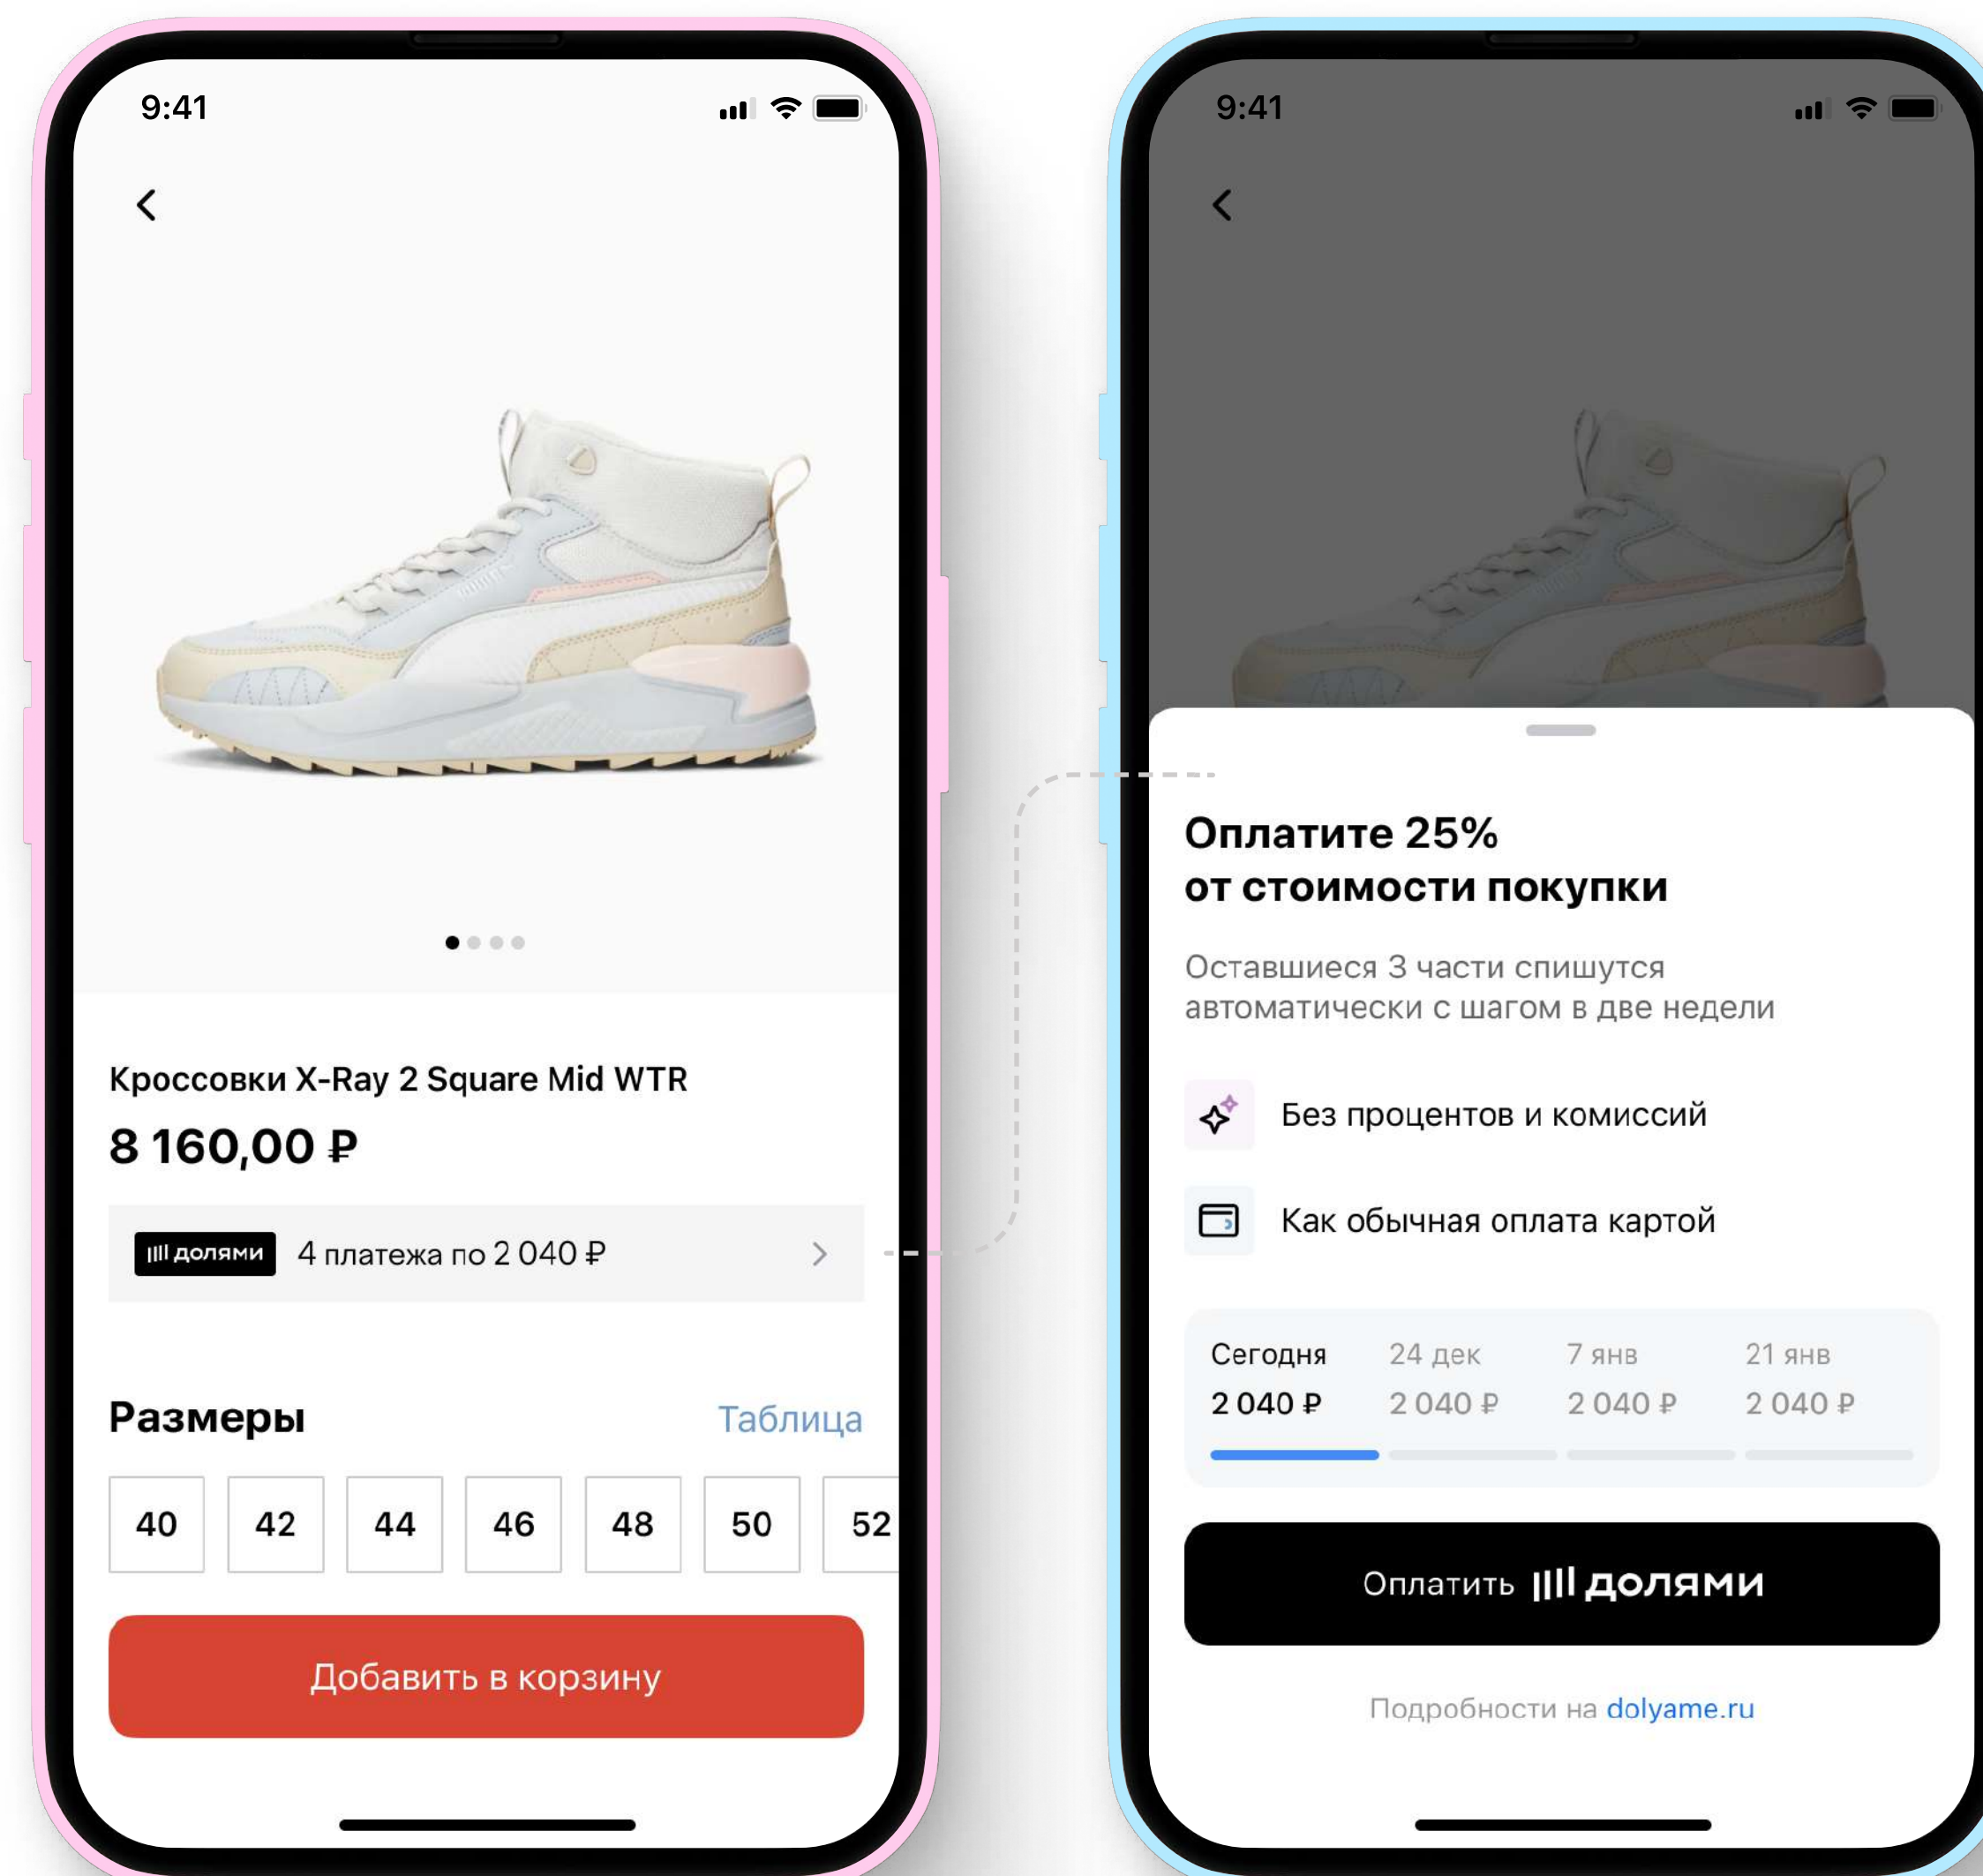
9:41

Кроссовки X-Ray 2 Square Mid WTR

8 160,00 ₽

долями 4 платежа по 2 040 ₽

Размеры Таблица

| 40 | 42 | 44 | 46 | 48 | 50 | 52 |
|---|---|---|---|---|---|---|

Добавить в корзину

9:41

Оплатите 25% от стоимости покупки

Оставшиеся 3 части спишутся автоматически с шагом в две недели

Без процентов и комиссий

Как обычная оплата картой

| Сегодня | 24 дек | 7 янв | 21 янв |
|---|---|---|---|
| 2 040 ₽ | 2 040 ₽ | 2 040 ₽ | 2 040 ₽ |

Оплатить долями

Подробности на dolyame.ru